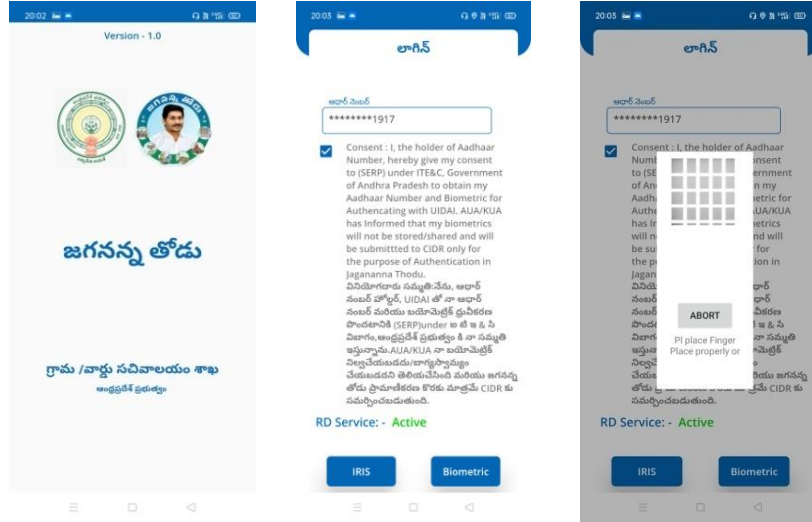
20:02

Version - 1.0

జగనన్న తోడు

గ్రామ /వార్డు సచివాలయం శాఖ
ఆంధ్రప్రదేశ్ ప్రభుత్వం

20:03

లాగిన్

ఆధార్ నెంబర్
********1917

Consent : I, the holder of Aadhaar Number, hereby give my consent to (SERP) under ITE&C, Government of Andhra Pradesh to obtain my Aadhaar Number and Biometric for Authencating with UIDAI. AUA/KUA has Informed that my biometrics will not be stored/shared and will be submitted to CIDR only for the purpose of Authentication in Jagananna Thodu.
వినియోగదారు సమ్మతి:నేను, ఆధార్ నంబర్ హోల్డర్, UIDAI తో నా ఆధార్ నంబర్ మరియు బయోమెట్రిక్ ధ్రువీకరణ పొందటానికి (SERP)under ఐ టి ఇ & సి విభాగం,ఆంధ్రప్రదేశ్ ప్రభుత్వం కి నా సమ్మతి ఇస్తున్నాను.AUA/KUA నా బయోమెట్రిక్ నిల్వచేయబడదు/భాగస్వామ్యం చేయబడదని తెలియచేసింది మరియు జగనన్న తోడు ప్రామాణీకరణ కొరకు మాత్రమే CIDR కు సమర్పించబడుతుంది.

RD Service: - Active

IRIS Biometric

20:03

లాగిన్

ఆధార్ నెంబర్
********1917

Consent : I, the holder of Aadhaar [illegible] consent to (SERP) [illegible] Government of An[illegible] n my Aadha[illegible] etric for Authe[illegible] UA/KUA has I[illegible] will n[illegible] nd will be su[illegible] for the p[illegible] on in Jagan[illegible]
వినియో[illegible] నంబర్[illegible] ధార్ నంబర్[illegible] కరణ పొంద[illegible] ఇ & సి విభాగ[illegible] సమ్మతి ఇస్తు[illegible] మెట్రిక్ నిల్వ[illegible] చేయబ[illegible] యు జగనన్న తోడు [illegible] మే CIDR కు సమర్పించబడుతుంది.

ABORT

Pl place Finger Place properly or

RD Service: - Active

IRIS Biometric